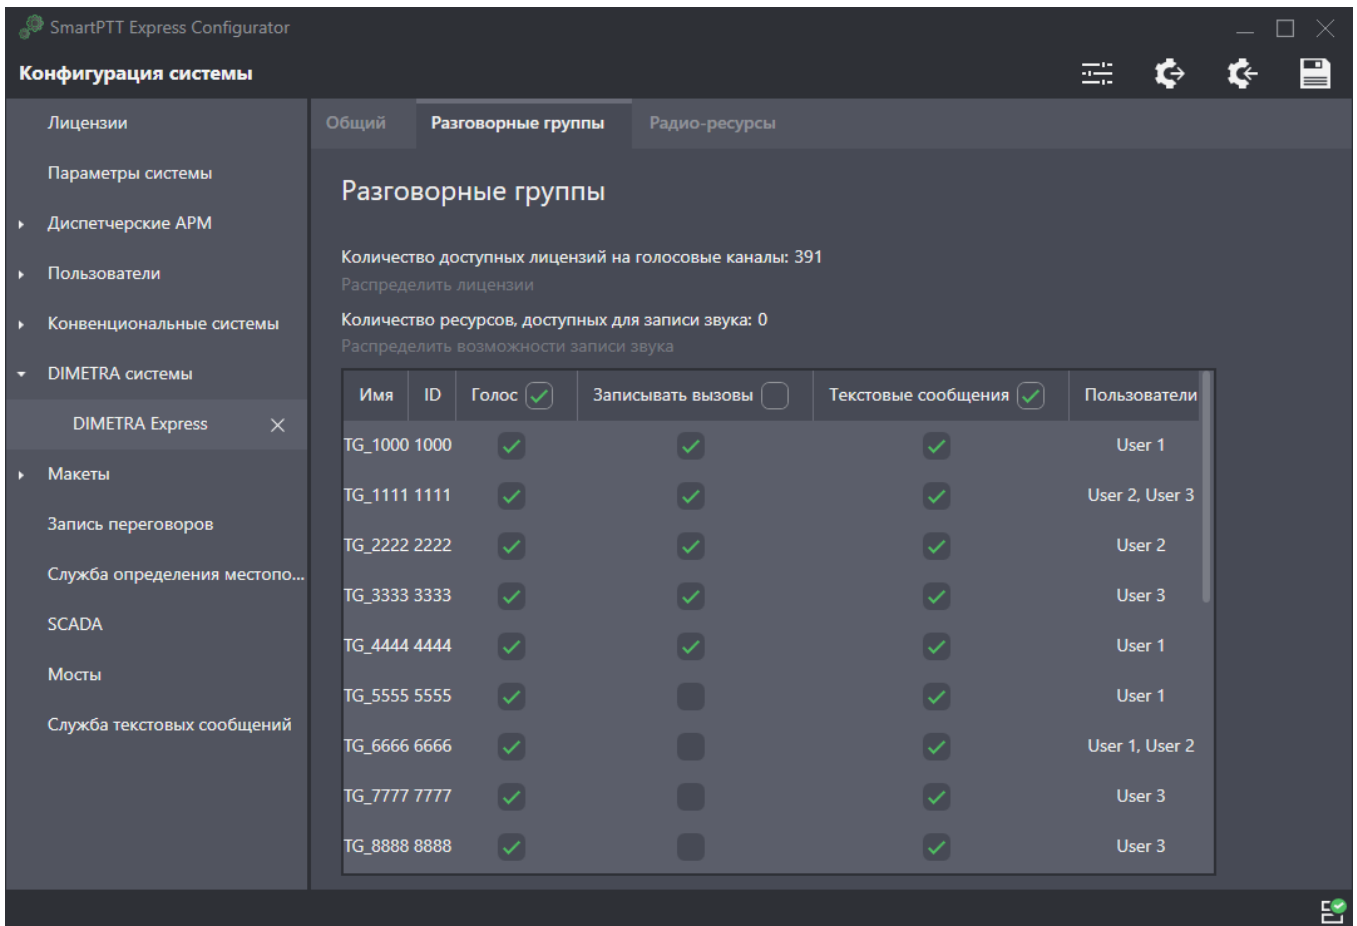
SmartPTT Express Configurator

Конфигурация системы

Лицензии
Параметры системы
Диспетчерские АРМ
Пользователи
Конвенциональные системы
DIMETRA системы
DIMETRA Express
Макеты
Запись переговоров
Служба определения местопо...
SCADA
Мосты
Служба текстовых сообщений

Общий | Разговорные группы | Радио-ресурсы

Разговорные группы

Количество доступных лицензий на голосовые каналы: 391
Распределить лицензии

Количество ресурсов, доступных для записи звука: 0
Распределить возможности записи звука

| Имя | ID | Голос | Записывать вызовы | Текстовые сообщения | Пользователи |
|---|---|---|---|---|---|
| TG_1000 | 1000 | ✓ | ✓ | ✓ | User 1 |
| TG_1111 | 1111 | ✓ | ✓ | ✓ | User 2, User 3 |
| TG_2222 | 2222 | ✓ | ✓ | ✓ | User 2 |
| TG_3333 | 3333 | ✓ | ✓ | ✓ | User 3 |
| TG_4444 | 4444 | ✓ | ✓ | ✓ | User 1 |
| TG_5555 | 5555 | ✓ | | ✓ | User 1 |
| TG_6666 | 6666 | ✓ | | ✓ | User 1, User 2 |
| TG_7777 | 7777 | ✓ | | ✓ | User 3 |
| TG_8888 | 8888 | ✓ | | ✓ | User 3 |